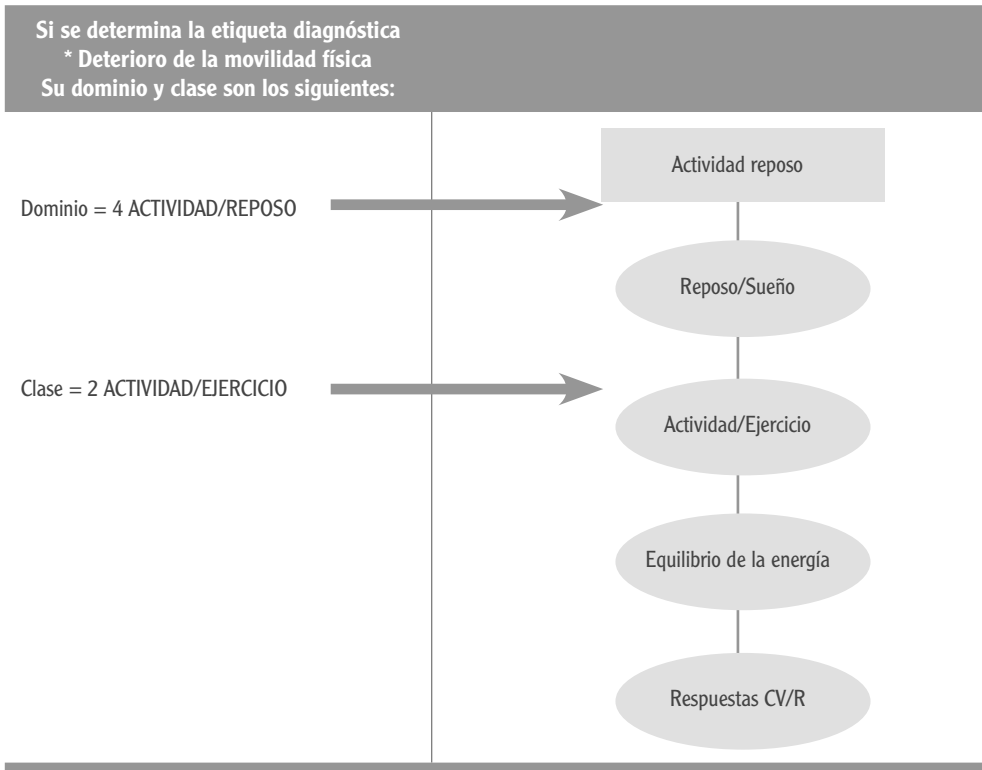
Si se determina la etiqueta diagnóstica
* Deterioro de la movilidad física
Su dominio y clase son los siguientes:

Dominio = 4 ACTIVIDAD/REPOSO

Clase = 2 ACTIVIDAD/EJERCICIO

Actividad reposo

Reposo/Sueño

Actividad/Ejercicio

Equilibrio de la energía

Respuestas CV/R